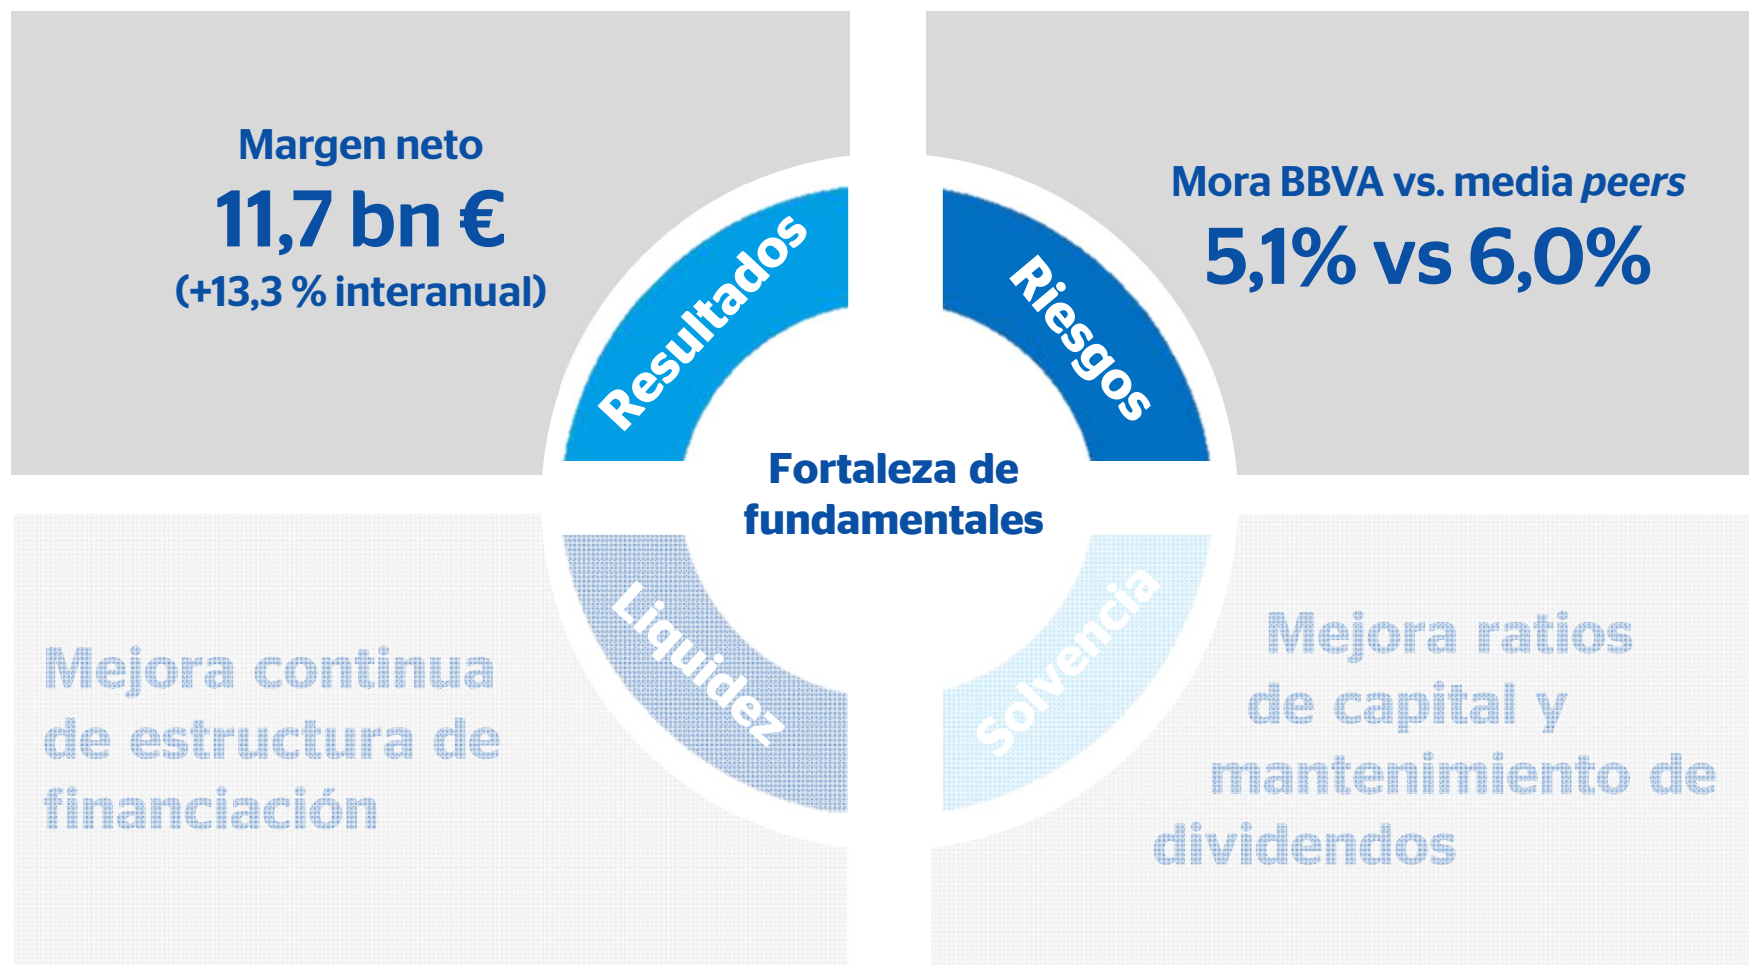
Margen neto
11,7 bn €
(+13,3 % interanual)

Mora BBVA vs. media *peers*
5,1% vs 6,0%

Resultados

Riesgos

Fortaleza de fundamentales

Liquidez

Solvencia

Mejora continua de estructura de financiación

Mejora ratios de capital y mantenimiento de dividendos